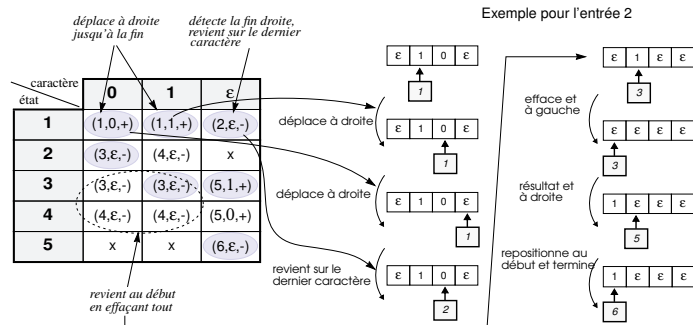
déplace à droite jusqu'à la fin

détecte la fin droite, revient sur le dernier caractère

Exemple pour l'entrée 2

| caractère / état | 0 | 1 | ε |
|---|---|---|---|
| 1 | (1,0,+) | (1,1,+) | (2,ε,-) |
| 2 | (3,ε,-) | (4,ε,-) | x |
| 3 | (3,ε,-) | (3,ε,-) | (5,1,+) |
| 4 | (4,ε,-) | (4,ε,-) | (5,0,+) |
| 5 | x | x | (6,ε,-) |

revient au début en effaçant tout

ε 1 0 ε
1

déplace à droite

ε 1 0 ε
1

déplace à droite

ε 1 0 ε
1

revient sur le dernier caractère

ε 1 0 ε
2

ε 1 ε ε
3

efface et à gauche

ε ε ε ε
3

résultat et à droite

1 ε ε ε
5

repositionne au début et termine

1 ε ε ε
6